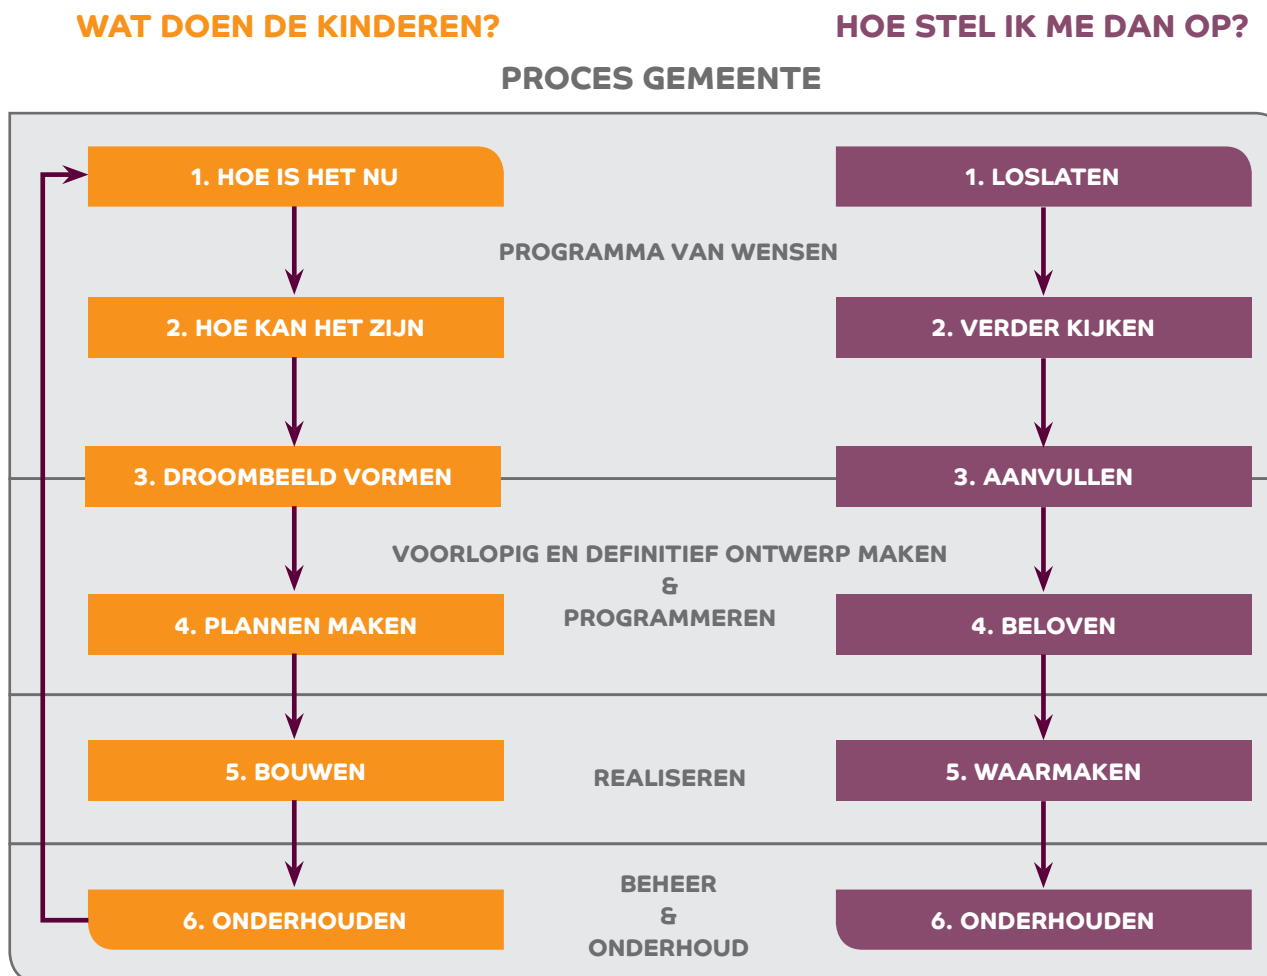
WAT DOEN DE KINDEREN?

HOE STEL IK ME DAN OP?

PROCES GEMEENTE

1. HOE IS HET NU

1. LOSLATEN

PROGRAMMA VAN WENSEN

2. HOE KAN HET ZIJN

2. VERDER KIJKEN

3. DROOMBEELD VORMEN

3. AANVULLEN

VOORLOPIG EN DEFINITIEF ONTWERP MAKEN
&
PROGRAMMEREN

4. PLANNEN MAKEN

4. BELOVEN

5. BOUWEN

REALISEREN

5. WAARMAKEN

6. ONDERHOUDEN

BEHEER
&
ONDERHOUD

6. ONDERHOUDEN